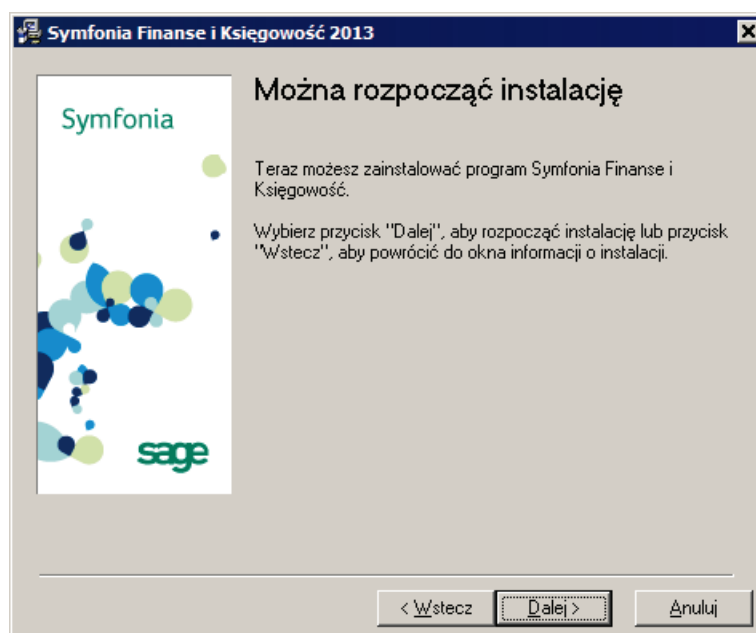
Symfonia Finanse i Księgowość 2013

Symfonia

sage

Można rozpocząć instalację

Teraz możesz zainstalować program Symfonia Finanse i Księgowość.

Wybierz przycisk "Dalej", aby rozpocząć instalację lub przycisk "Wstecz", aby powrócić do okna informacji o instalacji.

< Wstecz
Dalej >
Anuluj